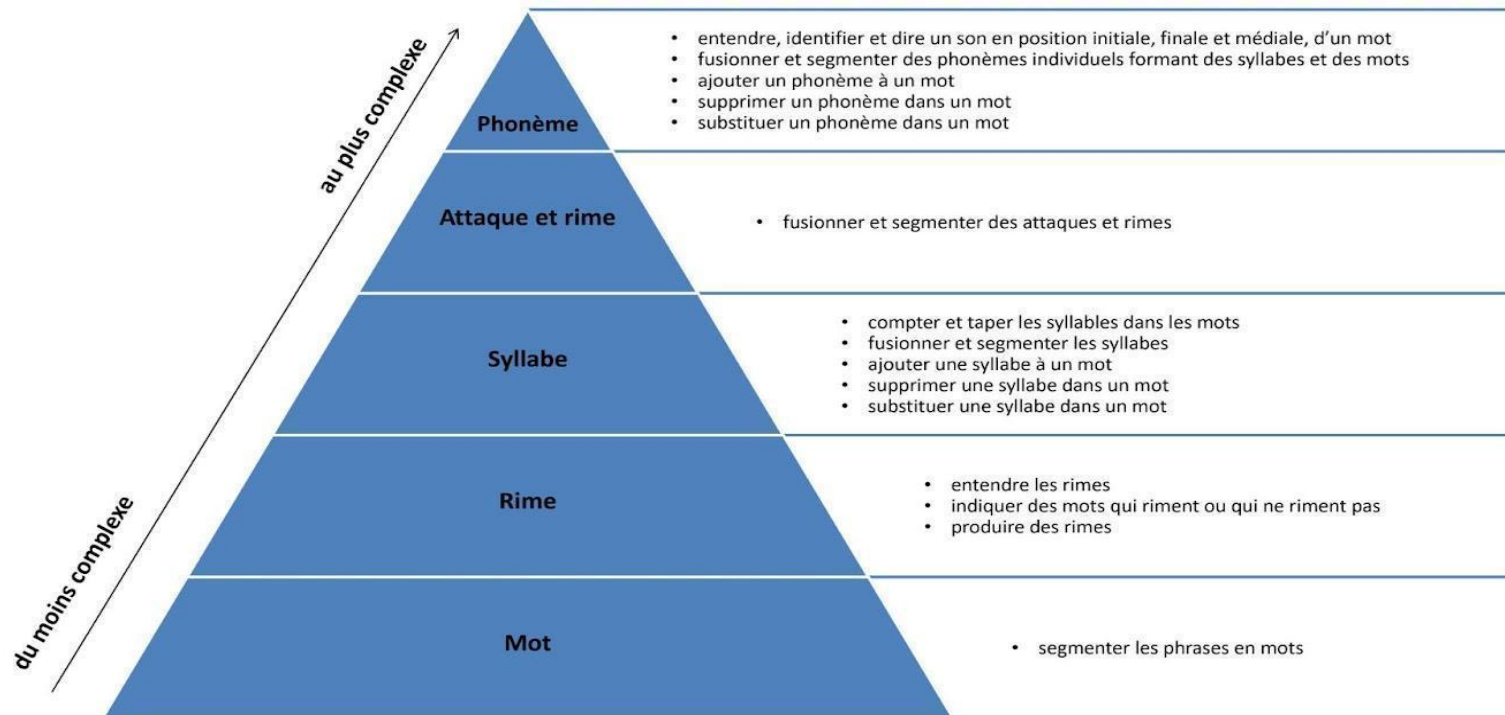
du moins complexe

au plus complexe

Phonème

- entendre, identifier et dire un son en position initiale, finale et médiale, d'un mot
- fusionner et segmenter des phonèmes individuels formant des syllabes et des mots
- ajouter un phonème à un mot
- supprimer un phonème dans un mot
- substituer un phonème dans un mot

Attaque et rime

- fusionner et segmenter des attaques et rimes

Syllabe

- compter et taper les syllables dans les mots
- fusionner et segmenter les syllabes
- ajouter une syllabe à un mot
- supprimer une syllabe dans un mot
- substituer une syllabe dans un mot

Rime

- entendre les rimes
- indiquer des mots qui riment ou qui ne riment pas
- produire des rimes

Mot

- segmenter les phrases en mots